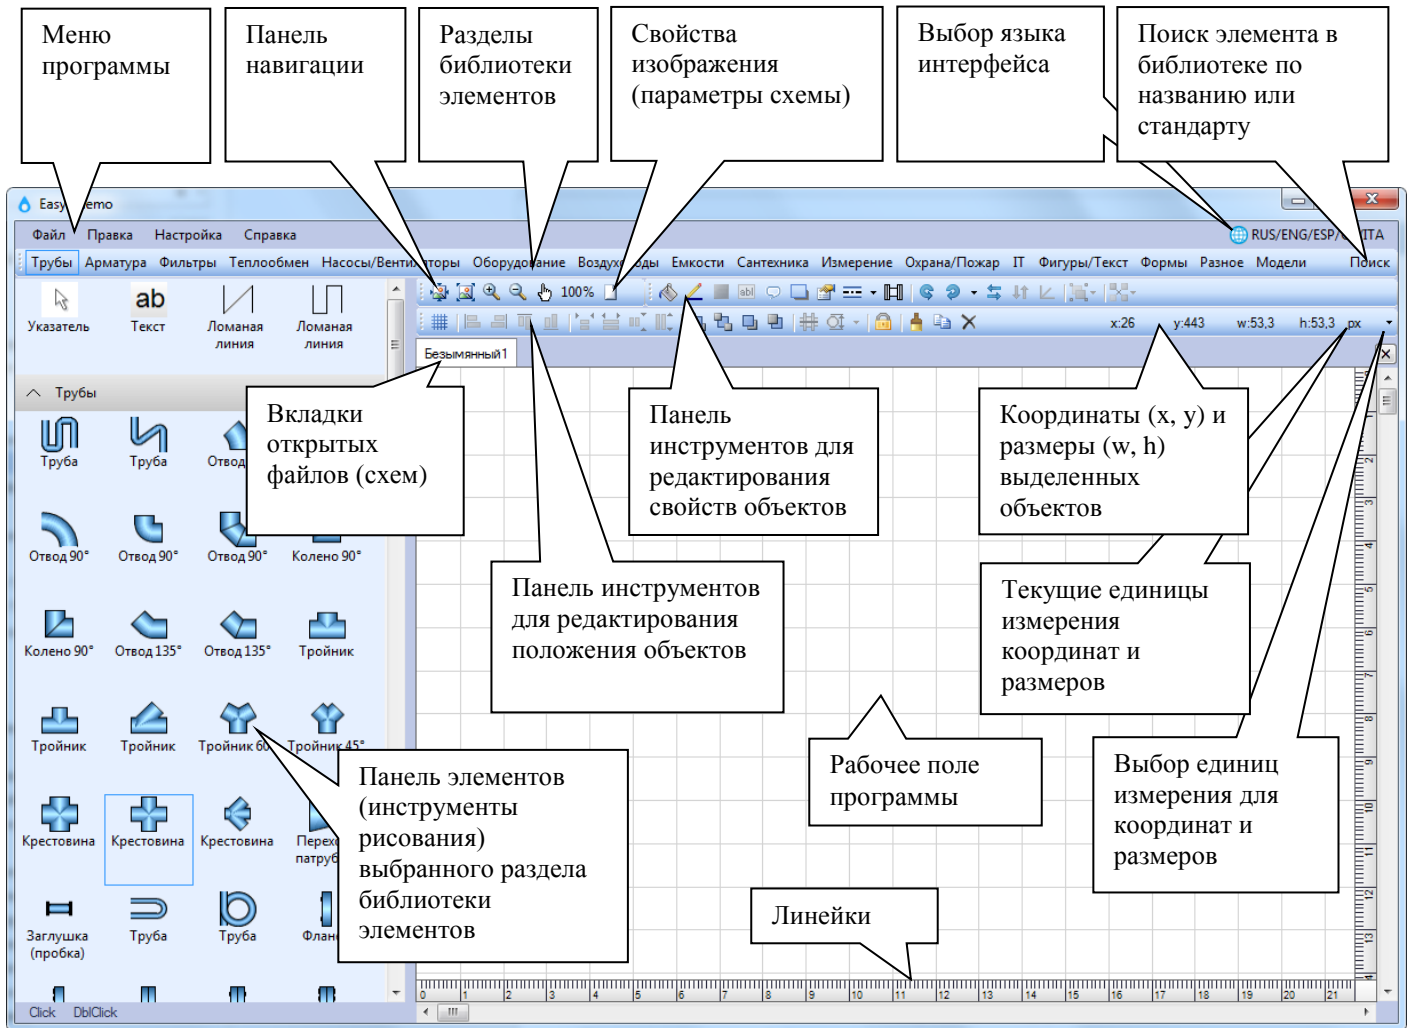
Меню программы

Панель навигации

Разделы библиотеки элементов

Свойства изображения (параметры схемы)

Выбор языка интерфейса

Поиск элемента в библиотеке по названию или стандарту

Easy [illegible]emo

Файл Правка Настройка Справка

RUS/ENG/ESP/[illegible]ITA

Трубы Арматура Фильтры Теплообмен Насосы/Венти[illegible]торы Оборудо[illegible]ание Возду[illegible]оды Емкости Сантехника Измерение Охрана/Пожар IT Фигуры/Текст Формы Разное Модели Поиск

100%

x:26 y:443 w:53,3 h:53,3 px

Указатель Текст Ломаная линия Ломаная линия

Безымянный1

Трубы

Вкладки открытых файлов (схем)

Панель инструментов для редактирования свойств объектов

Координаты (x, y) и размеры (w, h) выделенных объектов

Труба Труба Отвод

Отвод 90° Отвод 90° Отвод 90° Колено 90°

Панель инструментов для редактирования положения объектов

Текущие единицы измерения координат и размеров

Колено 90° Отвод 135° Отвод 135° Тройник

Тройник Тройник Тройник 6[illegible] Тройник 45°

Рабочее поле программы

Выбор единиц измерения для координат и размеров

Панель элементов (инструменты рисования) выбранного раздела библиотеки элементов

Крестовина Крестовина Крестовина Перех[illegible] патруб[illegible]

Заглушка (пробка) Труба Труба Флан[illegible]

Линейки

Click DblClick

0 1 2 3 4 5 6 7 8 9 10 11 12 13 14 15 16 17 18 19 20 21